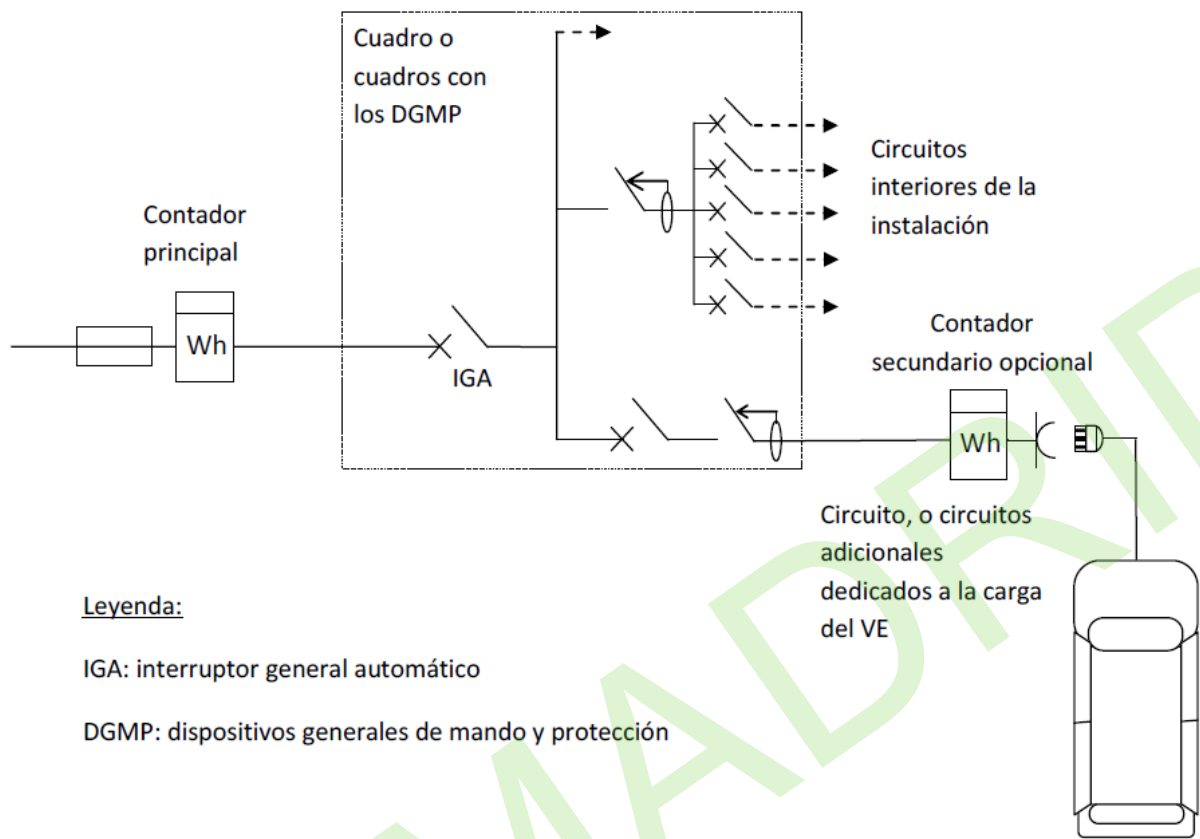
Cuadro o cuadros con los DGMP

Contador principal

Wh

IGA

Circuitos interiores de la instalación

Contador secundario opcional

Wh

Circuito, o circuitos adicionales dedicados a la carga del VE

Leyenda:

IGA: interruptor general automático

DGMP: dispositivos generales de mando y protección

MADRID